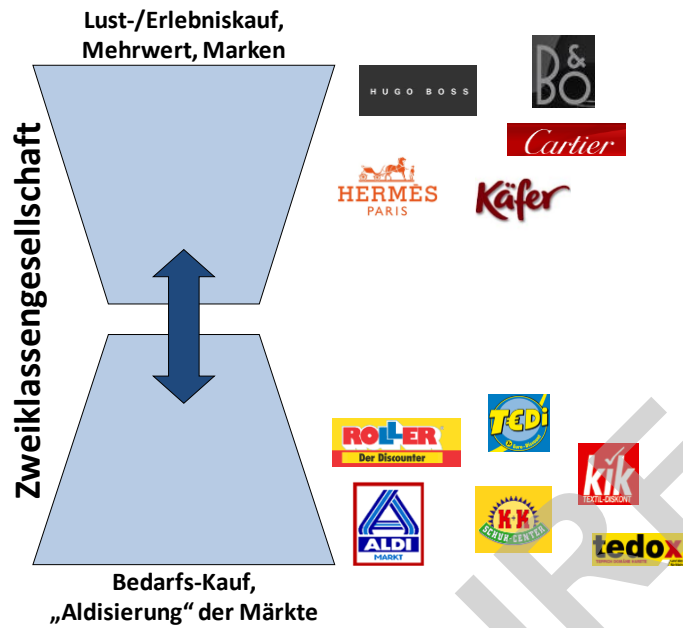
Lust-/Erlebniskauf, Mehrwert, Marken

Zweiklassengesellschaft

HUGO BOSS

B&O

Cartier

HERMÈS PARIS

Käfer

ROLLER Der Discounter

TEDi

kik TEXTIL-DISKONT

ALDI MARKT

K+K SCHUH-CENTER

tedox

Bedarfs-Kauf, „Aldisierung“ der Märkte